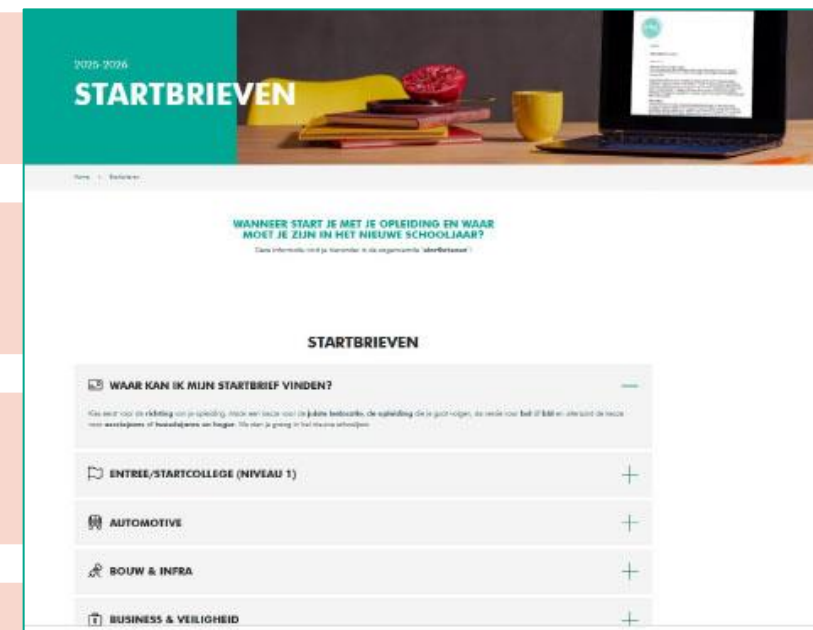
2025-2026

STARTBRIEVEN

Home > Startbrieven

WANNEER START JE MET JE OPLEIDING EN WAAR MOET JE ZIJN IN HET NIEUWE SCHOOLJAAR?

Deze informatie vind je hieronder in de zogenaamde 'startbrieven'.

STARTBRIEVEN

WAAR KAN IK MIJN STARTBRIEF VINDEN?

Kies eerst voor de richting van je opleiding. Maak een keuze voor de juiste locatie, de opleiding die je gaat volgen, de versie voor bol of bbl en uiteindelijk de keuze voor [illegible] of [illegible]. Nu start je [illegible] in het nieuwe schooljaar.

ENTREE/STARTCOLLEGE (NIVEAU 1)

AUTOMOTIVE

BOUW & INFRA

BUSINESS & VEILIGHEID